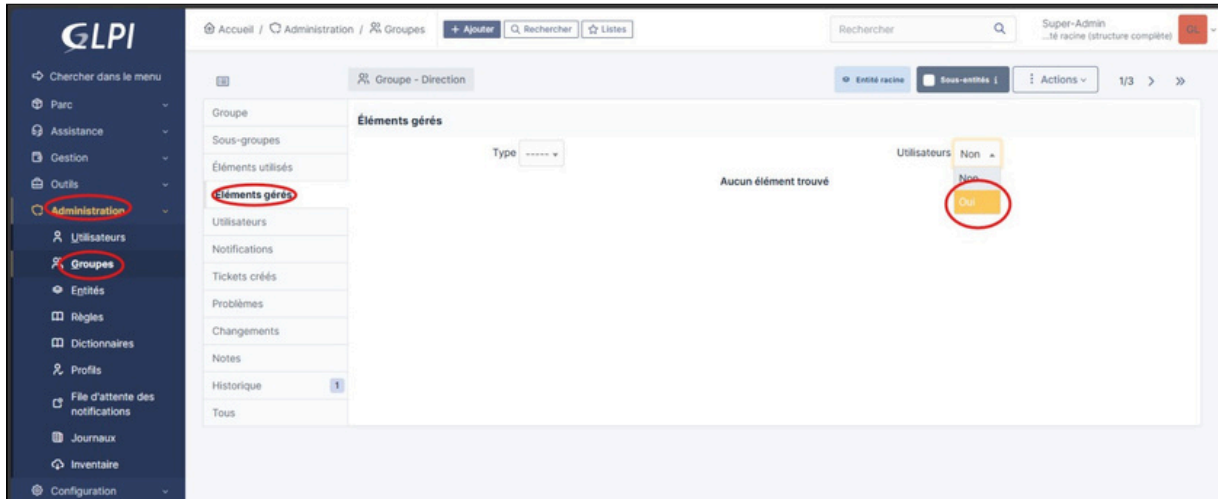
GLPI

Chercher dans le menu
Parc
Assistance
Gestion
Outils
Administration
Utilisateurs
Groupes
Entités
Règles
Dictionnaires
Profils
File d'attente des notifications
Journaux
Inventaire
Configuration

Accueil / Administration / Groupes + Ajouter Rechercher Listes

Rechercher

Super-Admin
...té racine (structure complète)

Groupe - Direction

Entité racine Sous-entités Actions 1/3 > »

Groupe
Sous-groupes
Éléments utilisés
Éléments gérés
Utilisateurs
Notifications
Tickets créés
Problèmes
Changements
Notes
Historique 1
Tous

Éléments gérés

Type ----- Utilisateurs Non

Non
Oui

Aucun élément trouvé